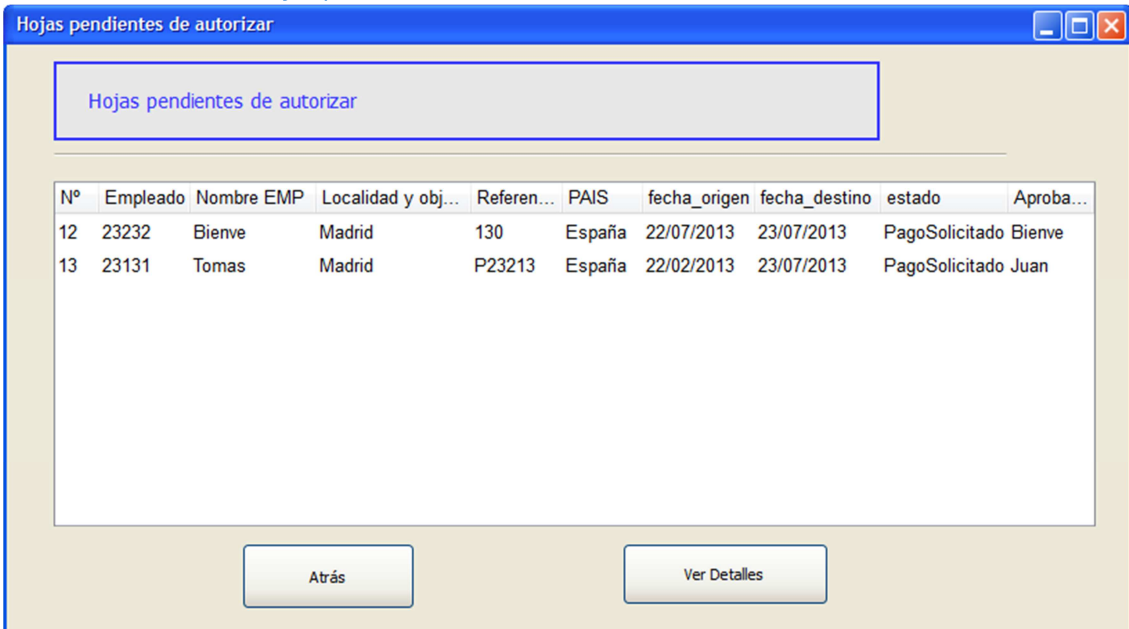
Hojas pendientes de autorizar

Hojas pendientes de autorizar

| Nº | Empleado | Nombre EMP | Localidad y obj... | Referen... | PAIS | fecha_origen | fecha_destino | estado | Aproba... |
|---|---|---|---|---|---|---|---|---|---|
| 12 | 23232 | Bienve | Madrid | 130 | España | 22/07/2013 | 23/07/2013 | PagoSolicitado | Bienve |
| 13 | 23131 | Tomas | Madrid | P23213 | España | 22/02/2013 | 23/07/2013 | PagoSolicitado | Juan |

Atrás

Ver Detalles